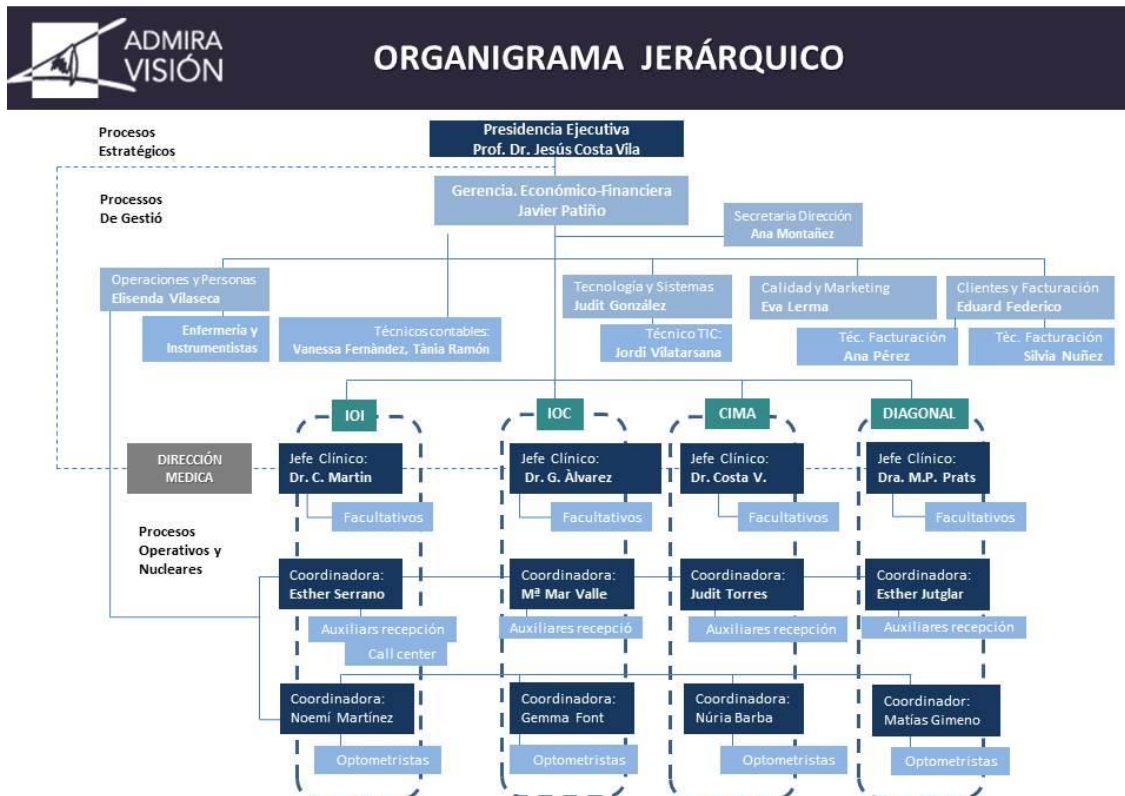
ADMIRA VISIÓN

ORGANIGRAMA JERÁRQUICO

Procesos Estratégicos

Presidencia Ejecutiva
Prof. Dr. Jesús Costa Vila

Processos De Gestió

Gerencia. Económico-Financiera
Javier Patiño

Secretaria Dirección
Ana Montañez

Operaciones y Personas
Elisenda Vilaseca

Enfermería y Instrumentistas

Técnicos contables:
Vanessa Fernàndez, Tània Ramón

Tecnología y Sistemas
Judit González

Técnico TIC:
Jordi Vilatarsana

Calidad y Marketing
Eva Lerma

Téc. Facturación
Ana Pérez

Clientes y Facturación
Eduard Federico

Téc. Facturación
Silvia Nuñez

IOI

IOC

CIMA

DIAGONAL

DIRECCIÓN MEDICA

Jefe Clínico:
Dr. C. Martin

Facultativos

Jefe Clínico:
Dr. G. Àlvarez

Facultativos

Jefe Clínico:
Dr. Costa V.

Facultativos

Jefe Clínico:
Dra. M.P. Prats

Facultativos

Procesos Operativos y Nucleares

Coordinadora:
Esther Serrano

Auxiliars recepción

Call center

Coordinadora:
Mª Mar Valle

Auxiliares recepció

Coordinadora:
Judit Torres

Auxiliares recepción

Coordinadora:
Esther Jutglar

Auxiliars recepción

Coordinadora:
Noemí Martínez

Optometristas

Coordinadora:
Gemma Font

Optometristas

Coordinadora:
Núria Barba

Optometristas

Coordinador:
Matías Gimeno

Optometristas